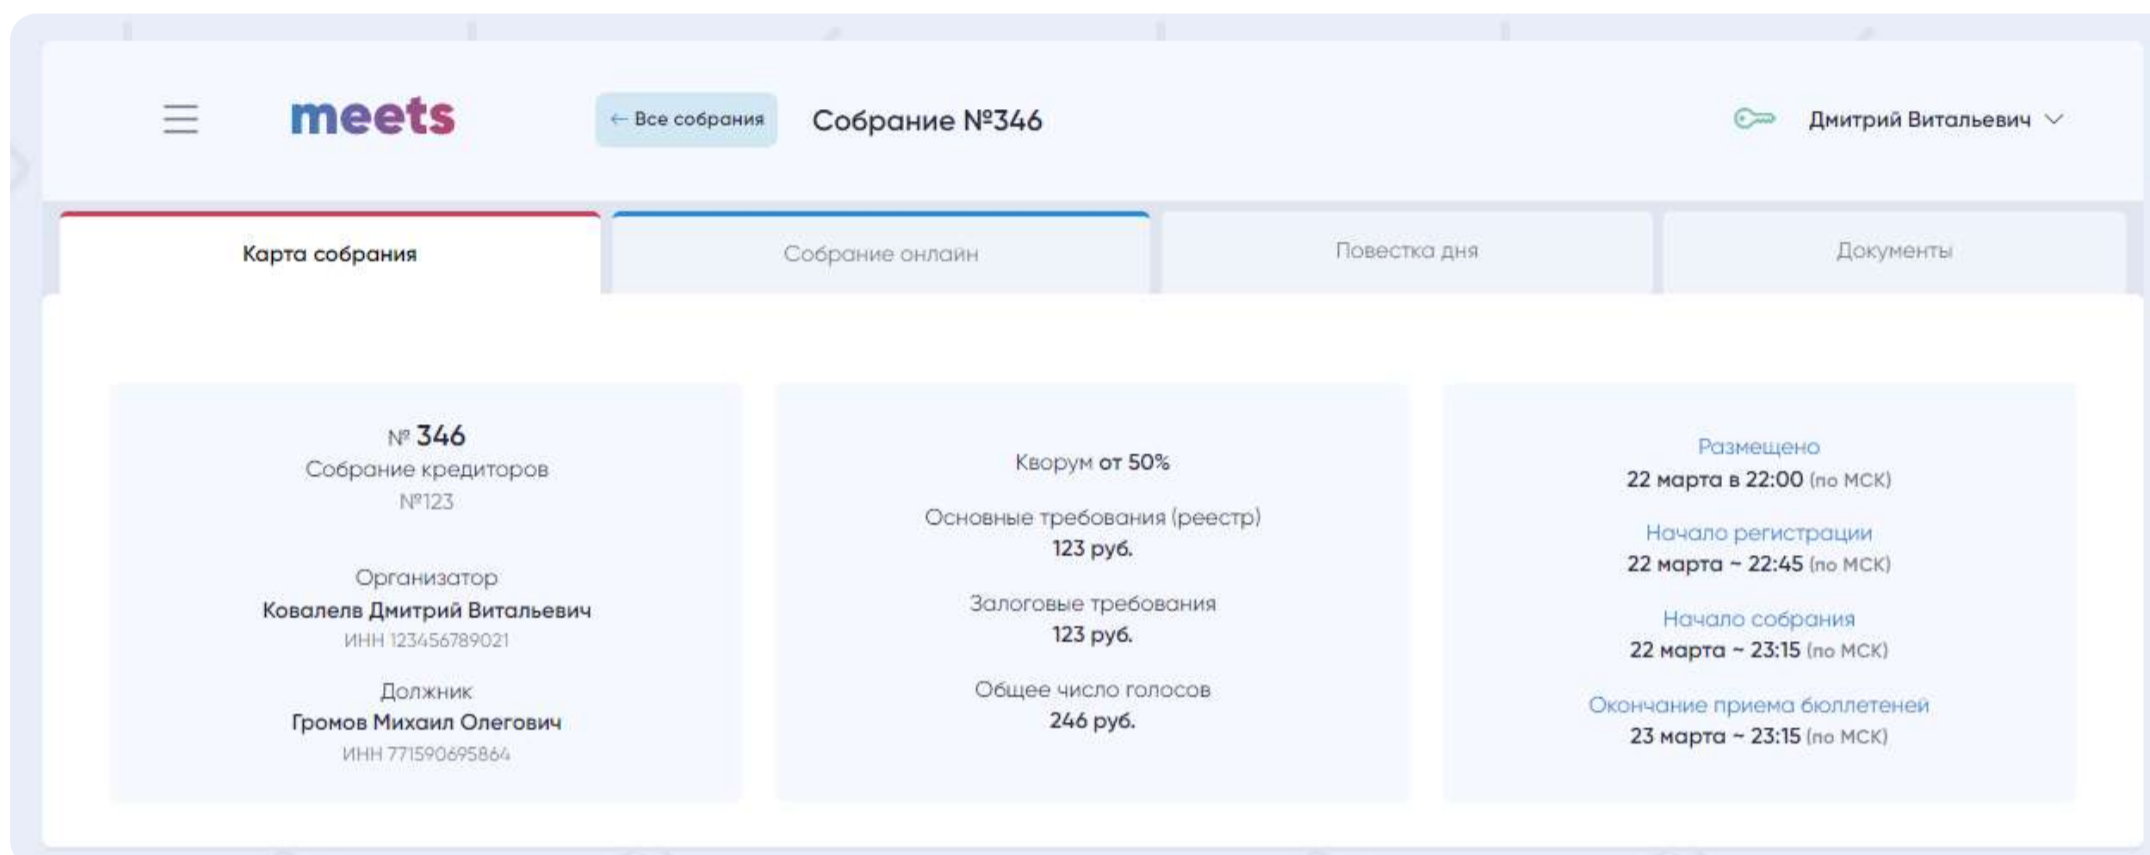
meets

← Все собрания

Собрание №346

Дмитрий Витальевич

Карта собрания

Собрание онлайн

Повестка дня

Документы

№ 346
Собрание кредиторов
№123

Организатор
Ковалелв Дмитрий Витальевич
ИНН 123456789021

Должник
Громов Михаил Олегович
ИНН 771590695864

Кворум от 50%

Основные требования (реестр)
123 руб.

Залоговые требования
123 руб.

Общее число голосов
246 руб.

Размещено
22 марта в 22:00 (по МСК)

Начало регистрации
22 марта ~ 22:45 (по МСК)

Начало собрания
22 марта ~ 23:15 (по МСК)

Окончание приема бюллетеней
23 марта ~ 23:15 (по МСК)